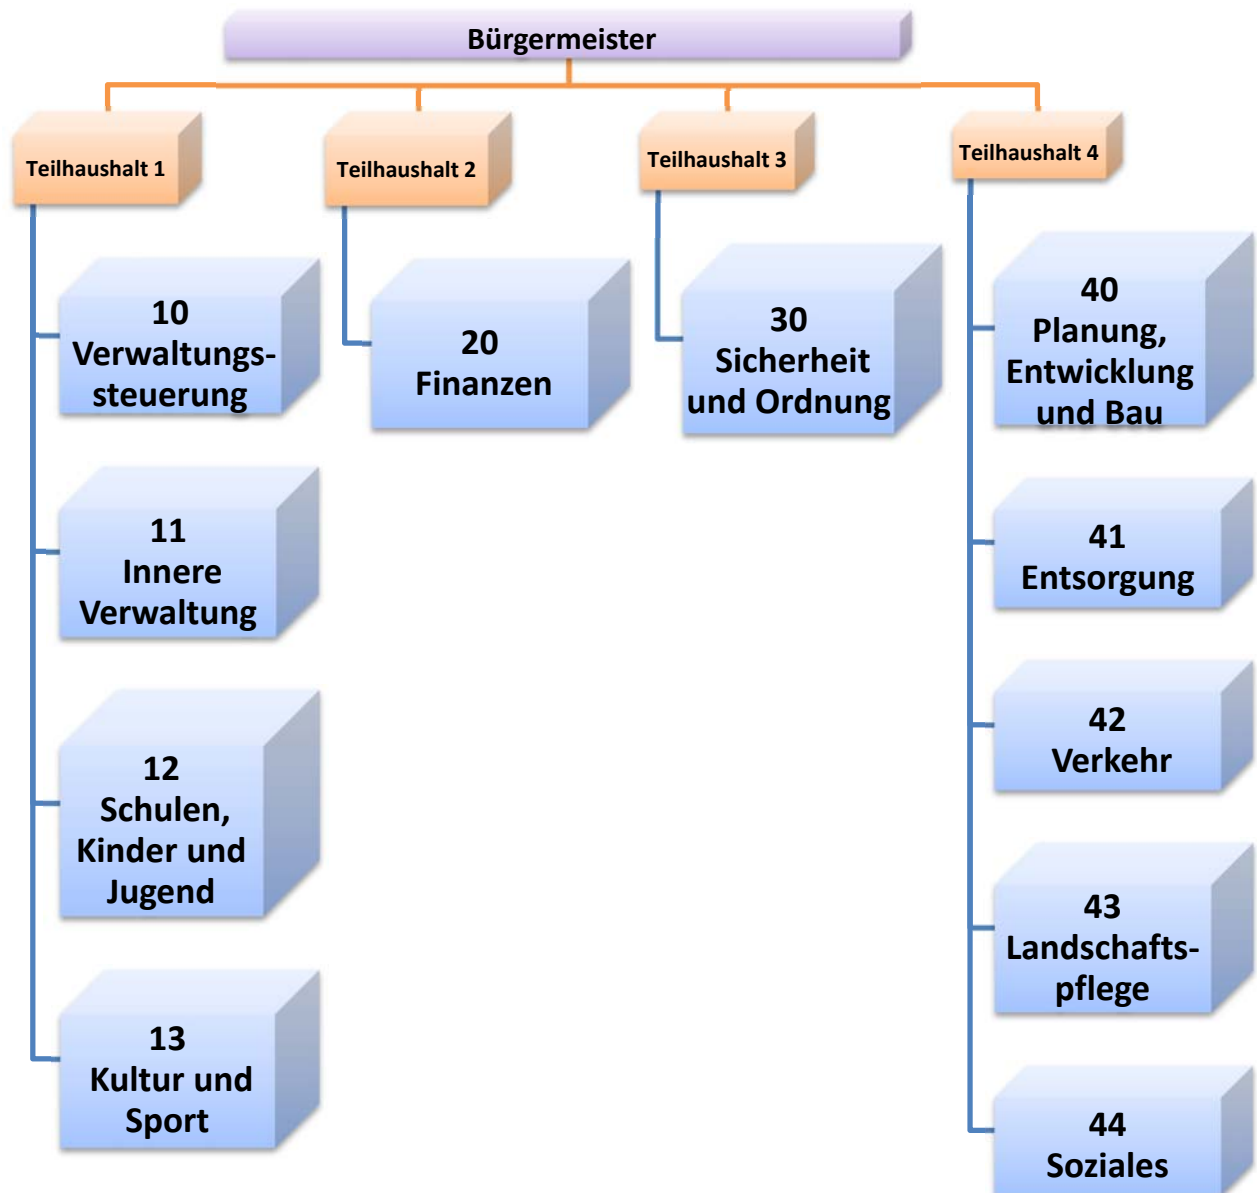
Bürgermeister

Teilhaushalt 1

Teilhaushalt 2

Teilhaushalt 3

Teilhaushalt 4

10
Verwaltungs-
steuerung

20
Finanzen

30
Sicherheit
und Ordnung

40
Planung,
Entwicklung
und Bau

11
Innere
Verwaltung

41
Entsorgung

12
Schulen,
Kinder und
Jugend

42
Verkehr

13
Kultur und
Sport

43
Landschafts-
pflege

44
Soziales